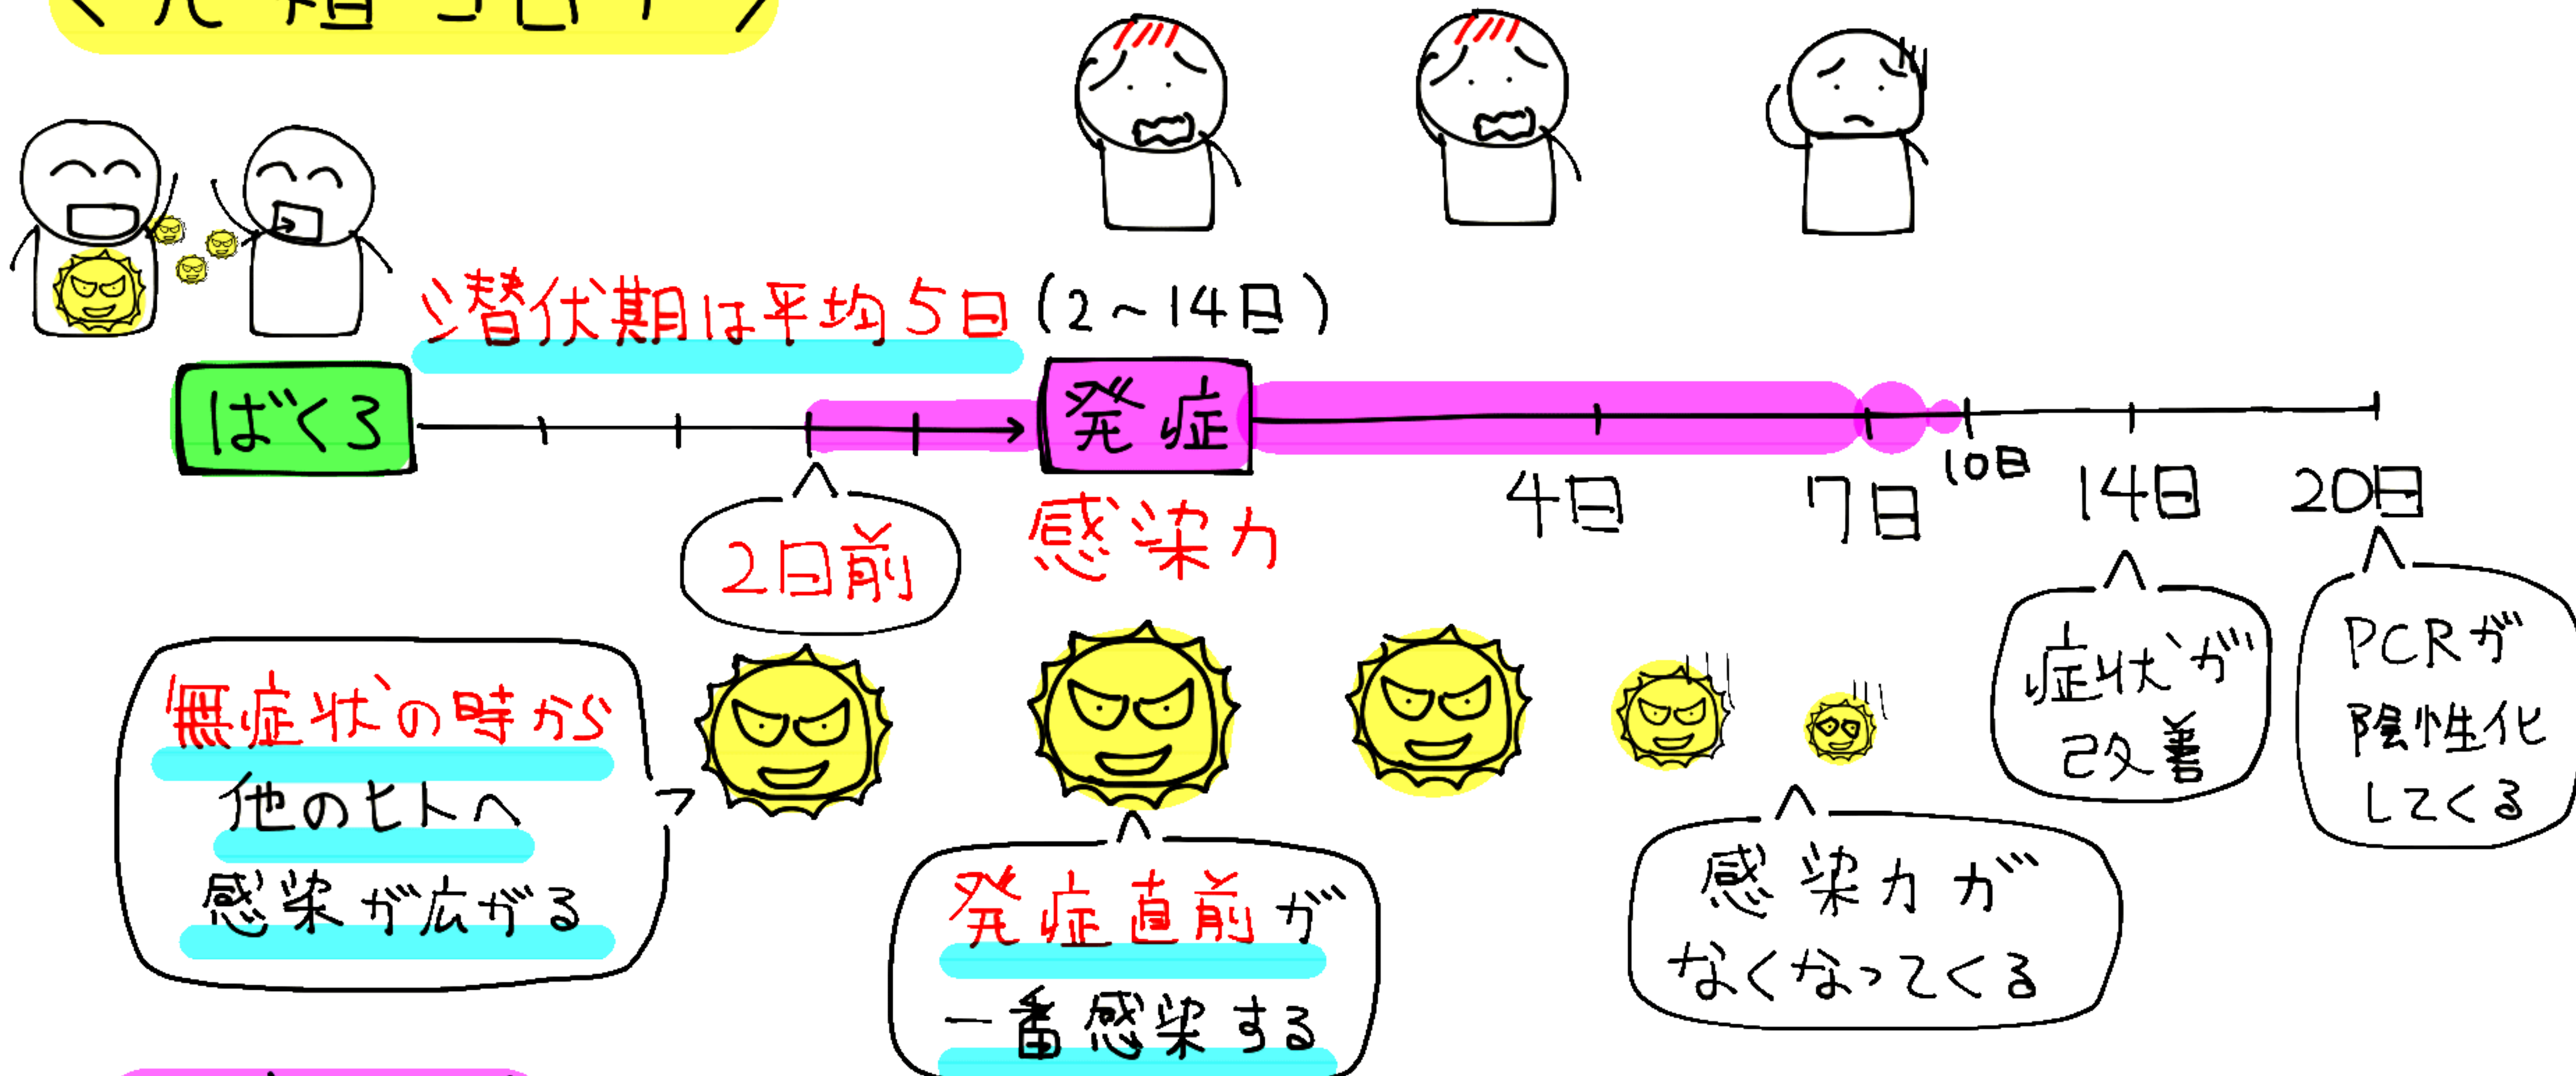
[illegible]

潜伏期は平均5日（2～14日）

ばくろ

発症

4日

7日

10日

14日

20日

2日前

感染力

無症状の時から
他のヒトへ
感染が広がる

発症直前が
一番感染する

感染力が
なくなってくる

症状が
改善

PCRが
陰性化
してくる